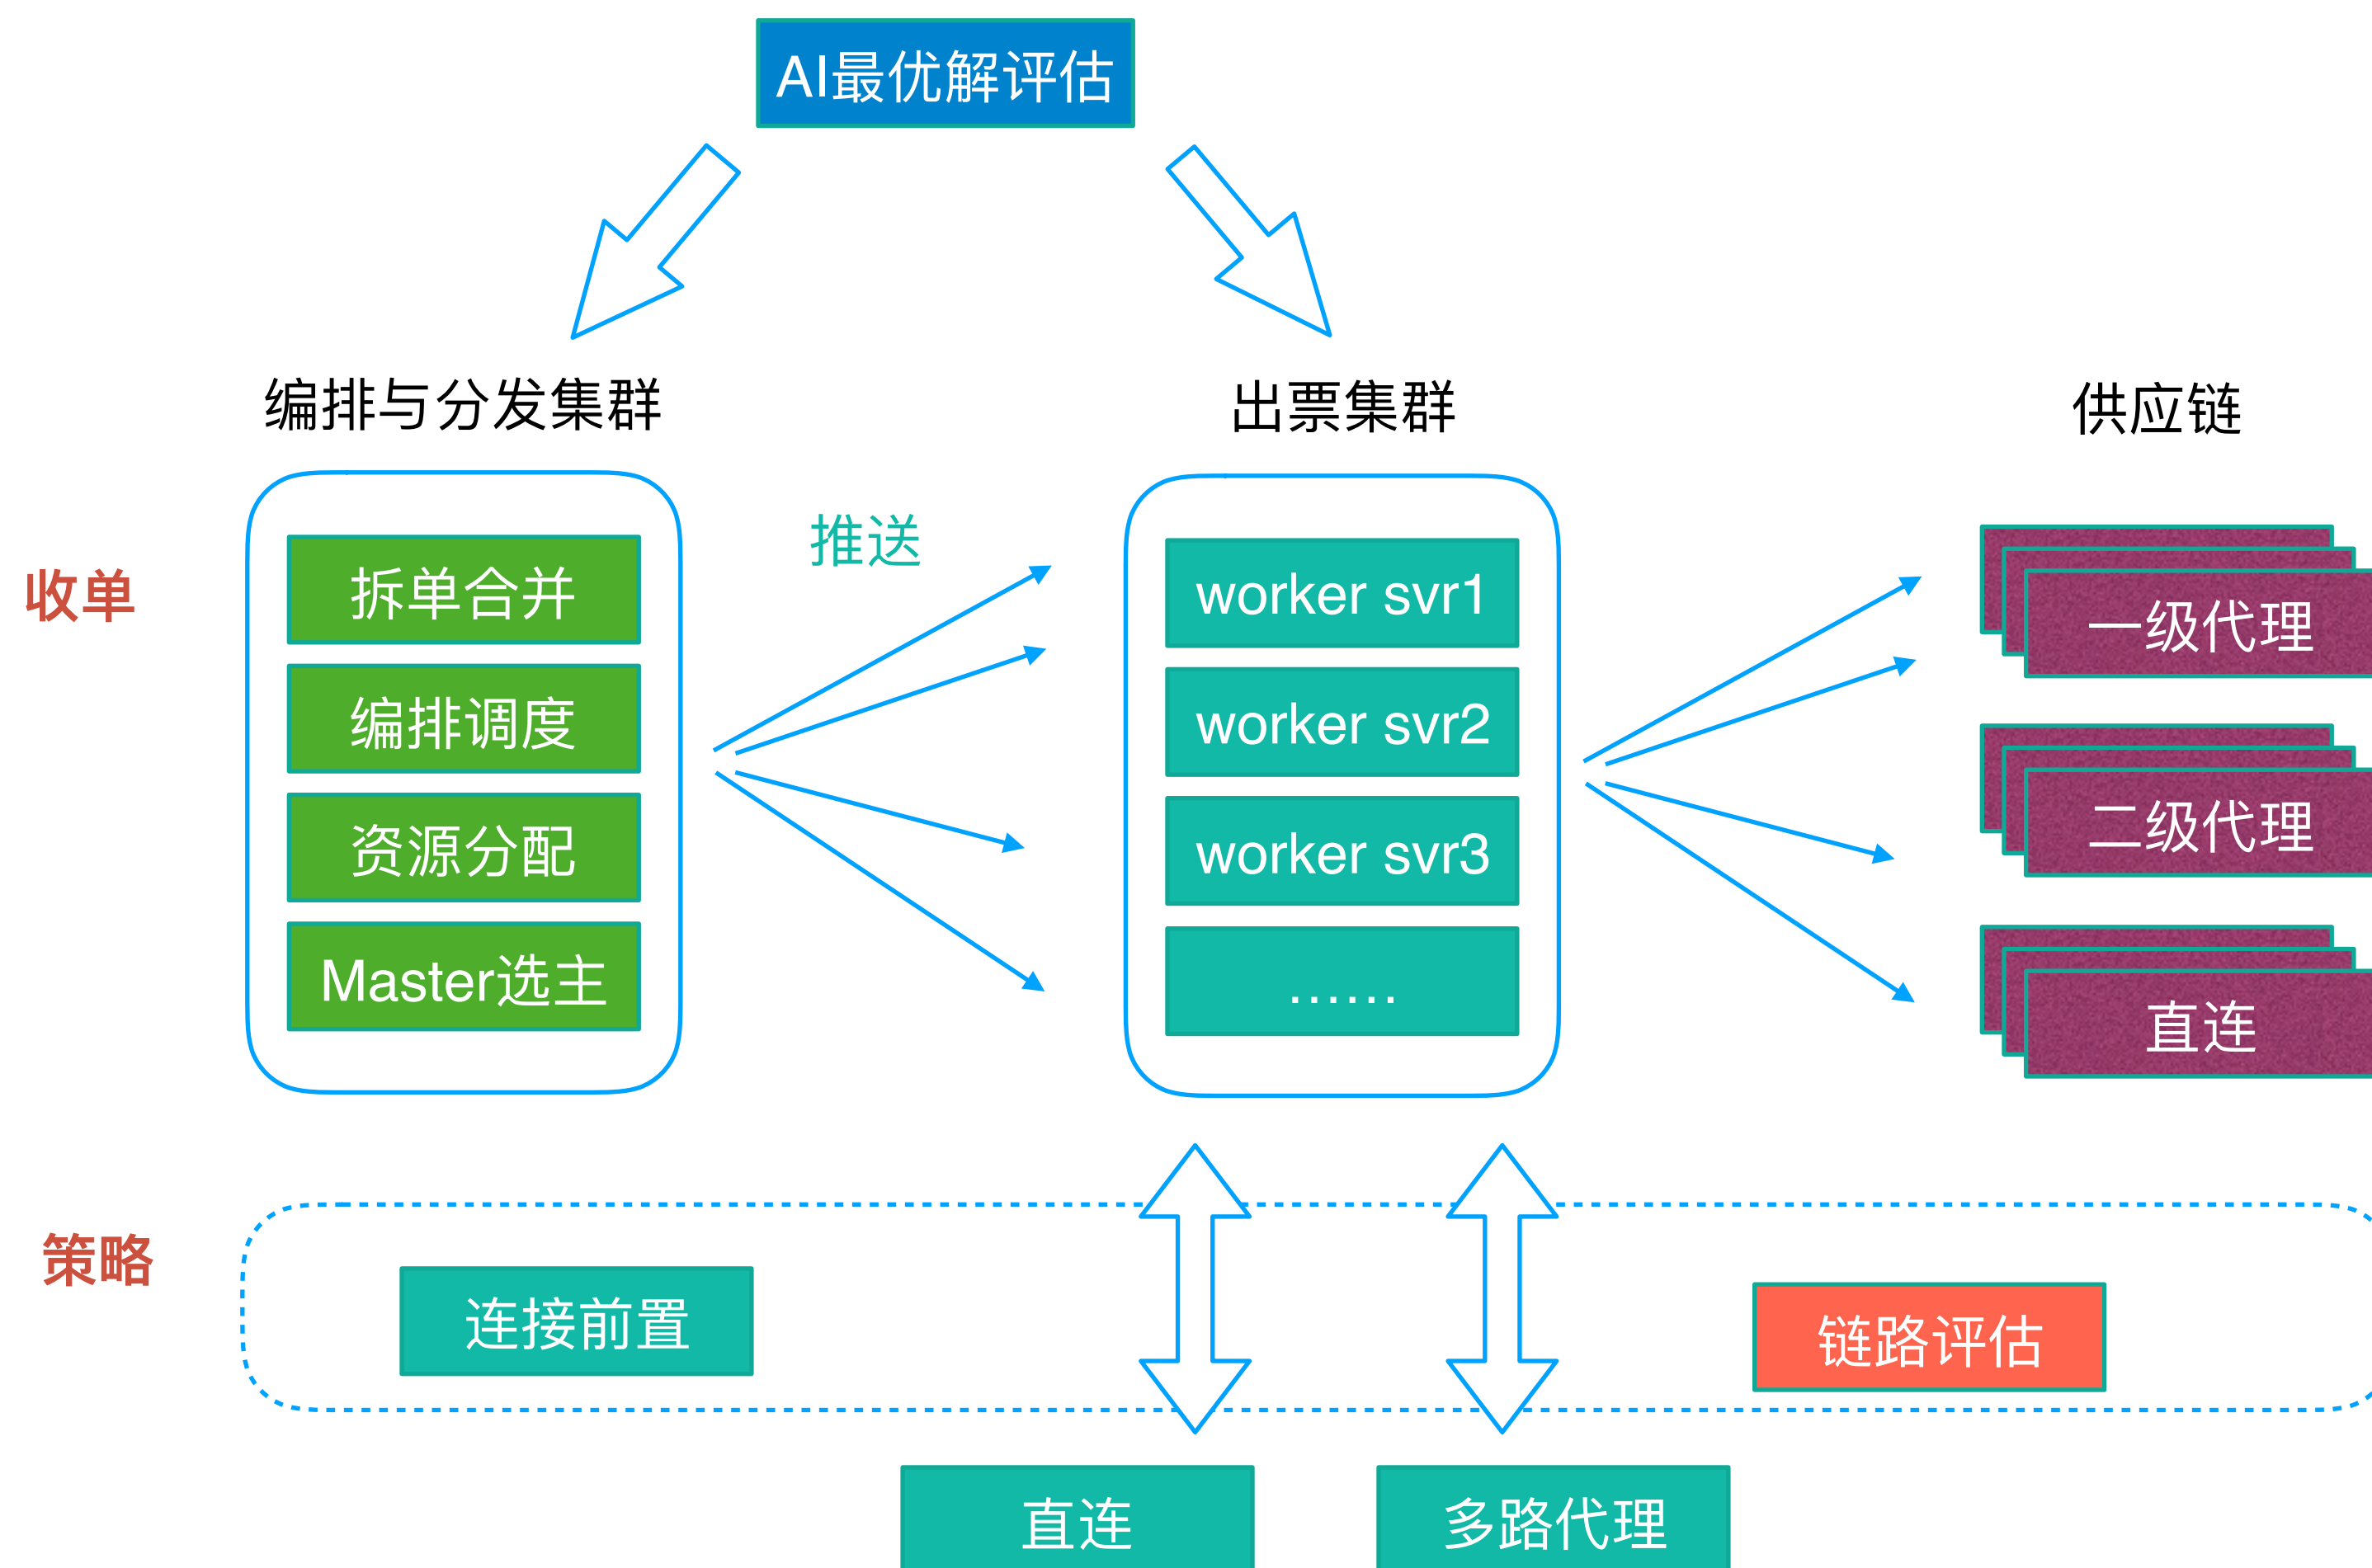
AI最优解评估

编排与分发集群

出票集群

供应链

收单

拆单合并

编排调度

资源分配

Master选主

推送

worker svr1

worker svr2

worker svr3

......

一级代理

二级代理

直连

策略

连接前置

链路评估

直连

多路代理